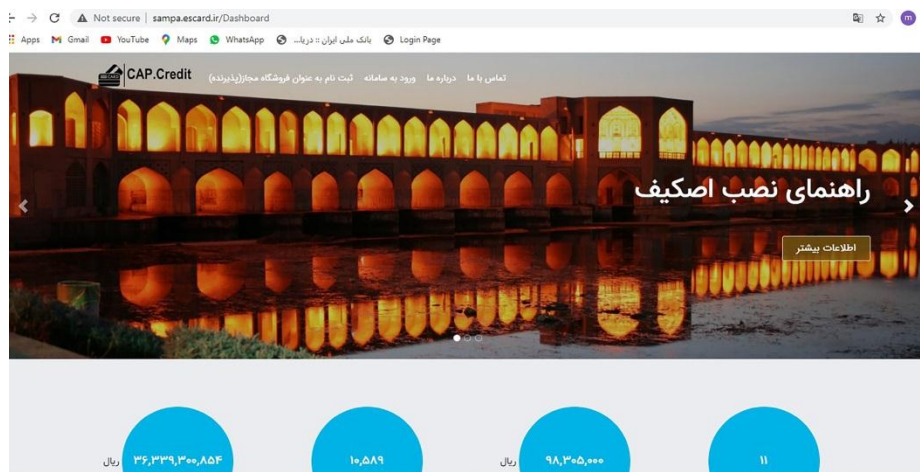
Not secure | sampa.escard.ir/Dashboard

Apps Gmail YouTube Maps WhatsApp بانک ملی ایران :: دریا... Login Page

CAP.Credit

تماس با ما درباره ما ورود به سامانه ثبت نام به عنوان فروشگاه مجاز(پذیرنده)

راهنمای نصب اصکیف

اطلاعات بیشتر

ریال ۳۶,۳۳۹,۳۰۰,۸۵۴

۱۰,۵۸۹

ریال ۹۸,۳۰۵,۰۰۰

۱۱